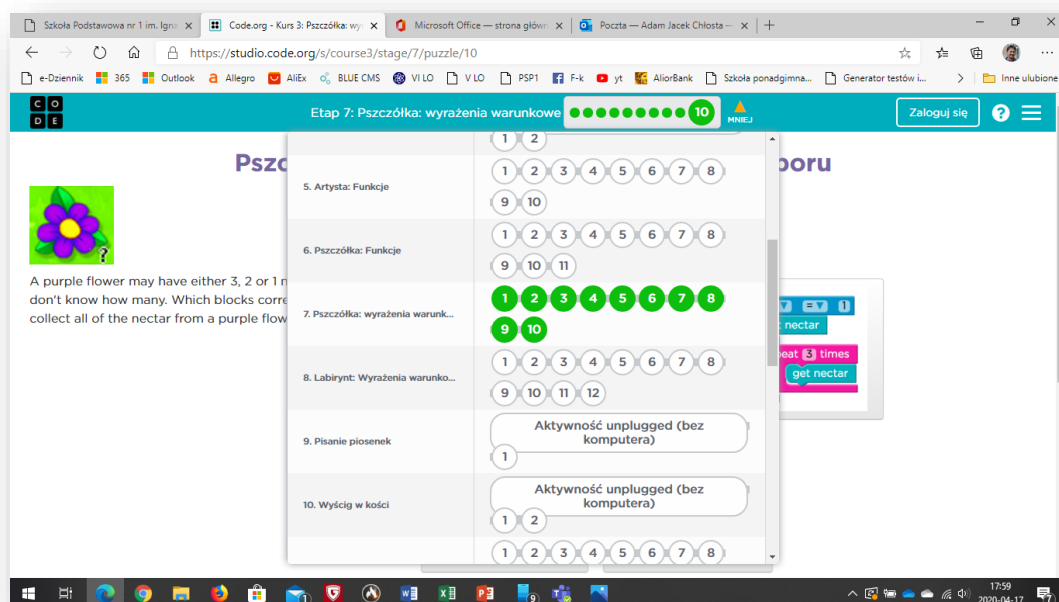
Szkoła Podstawowa nr 1 im. Igna ×
Code.org - Kurs 3: Pszczółka: wy ×
Microsoft Office — strona główn ×
Poczta — Adam Jacek Chłosta — ×
+

https://studio.code.org/s/course3/stage/7/puzzle/10

e-Dziennik | 365 | Outlook | Allegro | AliEx | BLUE CMS | VI LO | V LO | PSP1 | F-k | yt | AliorBank | Szkoła ponadgimna... | Generator testów i... | Inne ulubione

C O D E

Etap 7: Pszczółka: wyrażenia warunkowe 10 MNIEJ

Zaloguj się ?

Pszc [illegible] boru

A purple flower may have either 3, 2 or 1 n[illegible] don't know how many. Which blocks corre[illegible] collect all of the nectar from a purple flow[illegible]

| | |
|---|---|
| | 1 2 |
| 5. Artysta: Funkcje | 1 2 3 4 5 6 7 8 9 10 |
| 6. Pszczółka: Funkcje | 1 2 3 4 5 6 7 8 9 10 11 |
| 7. Pszczółka: wyrażenia warunk... | 1 2 3 4 5 6 7 8 9 10 |
| 8. Labirynt: Wyrażenia warunko... | 1 2 3 4 5 6 7 8 9 10 11 12 |
| 9. Pisanie piosenek | Aktywność unplugged (bez komputera) 1 |
| 10. Wyścig w kości | Aktywność unplugged (bez komputera) 1 2 |
| | 1 2 3 4 5 6 7 8 |

= 1
nectar
peat 3 times
get nectar

17:59
2020-04-17